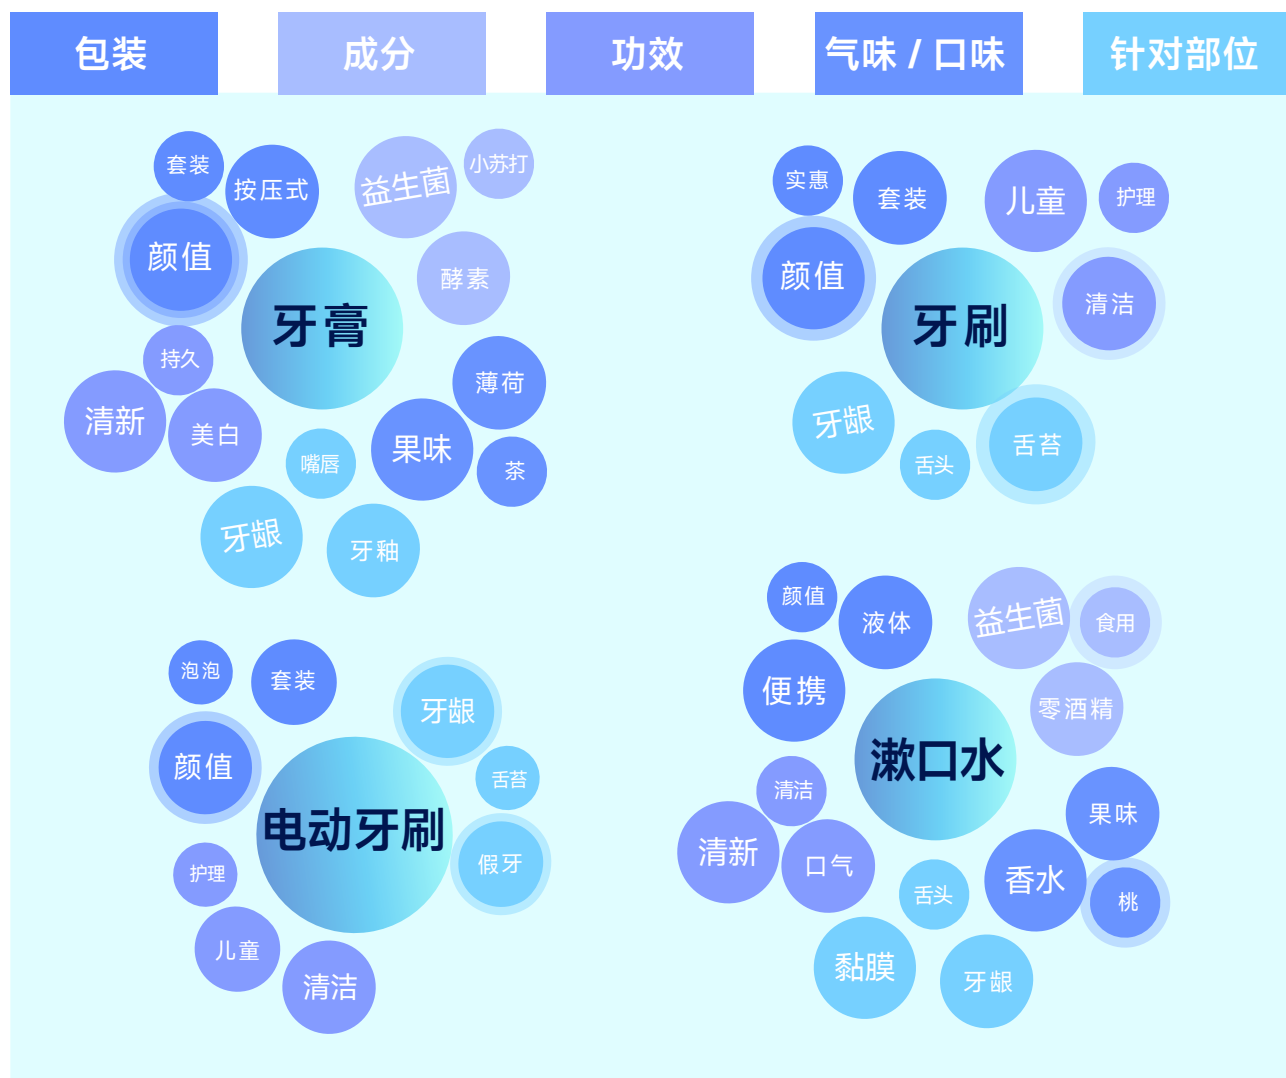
包装 成分 功效 气味 / 口味 针对部位

套装 按压式 益生菌 小苏打
颜值
牙膏 酵素
持久 薄荷
清新 美白 果味 茶
嘴唇
牙龈 牙釉

实惠 套装 儿童 护理
颜值
牙刷 清洁
牙龈
舌头 舌苔

泡泡 套装
牙龈
颜值
舌苔
电动牙刷
假牙
护理
儿童
清洁

颜值 液体 益生菌 食用
便携
零酒精
漱口水
清洁
果味
清新 口气
舌头 香水 桃
黏膜 牙龈